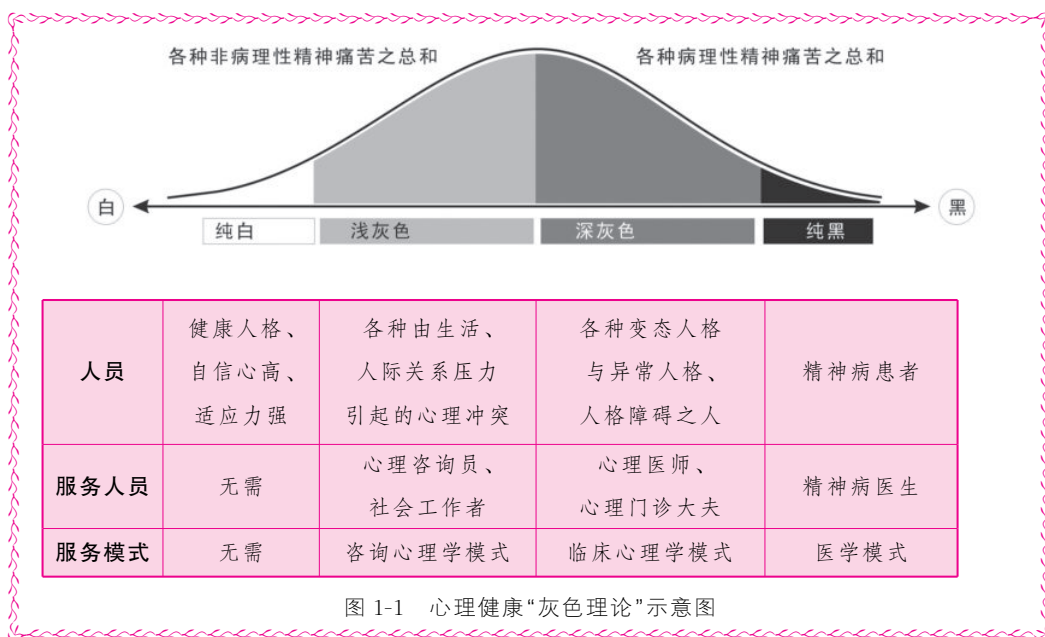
各种非病理性精神痛苦之总和

各种病理性精神痛苦之总和

白

黑

纯白

浅灰色

深灰色

纯黑

| 人员 | 健康人格、自信心高、适应力强 | 各种由生活、人际关系压力引起的心理冲突 | 各种变态人格与异常人格、人格障碍之人 | 精神病患者 |
|---|---|---|---|---|
| 服务人员 | 无需 | 心理咨询员、社会工作者 | 心理医师、心理门诊大夫 | 精神病医生 |
| 服务模式 | 无需 | 咨询心理学模式 | 临床心理学模式 | 医学模式 |

图 1-1 心理健康“灰色理论”示意图